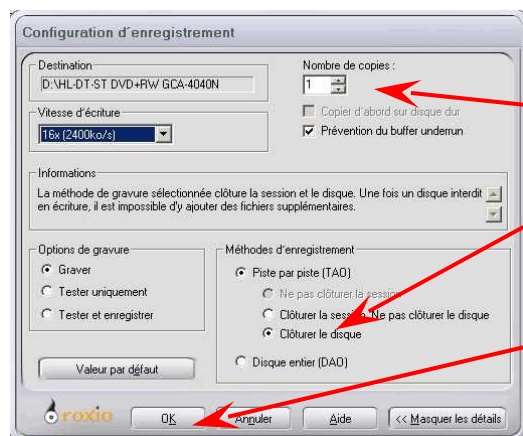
Configuration d'enregistrement

Destination
D:\HL-DT-ST DVD+RW GCA-4040N

Nombre de copies :
1

Copier d'abord sur disque dur
Prévention du buffer underrun

Vitesse d'écriture
16x (2400ko/s)

Informations
La méthode de gravure sélectionnée clôture la session et le disque. Une fois un disque interdit en écriture, il est impossible d'y ajouter des fichiers supplémentaires.

Options de gravure
Graver
Tester uniquement
Tester et enregistrer

Méthodes d'enregistrement
Piste par piste (TAO)
Ne pas clôturer la session
Clôturer la session. Ne pas clôturer le disque
Clôturer le disque
Disque entier (DAO)

Valeur par défaut

roxio

OK
Annuler
Aide
<< Masquer les détails